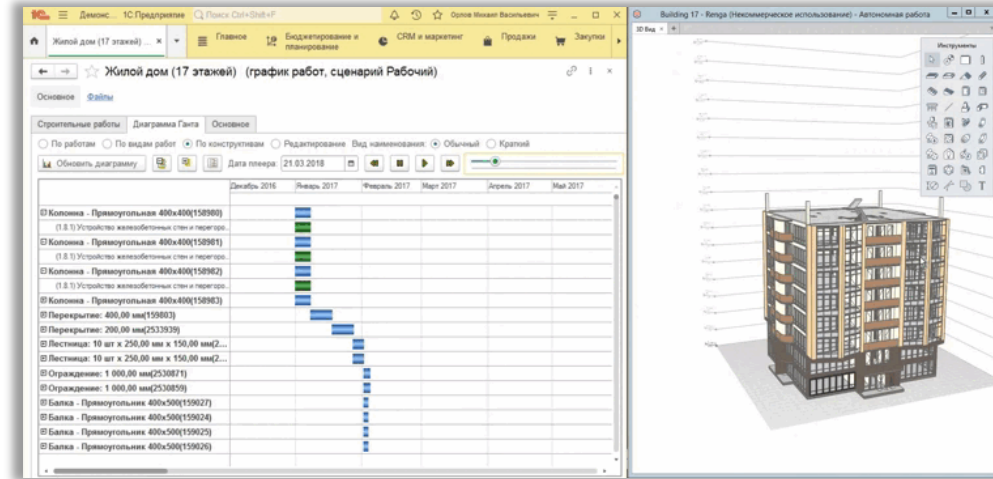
1С Демонс... 1С:Предприятие Поиск Ctrl+Shift+F Орлов Михаил Васильевич

Жилой дом (17 этажей) ... × Главное Бюджетирование и планирование CRM и маркетинг Продажи Закупки

← → ☆ Жилой дом (17 этажей) (график работ, сценарий Рабочий)

Основное Файлы

Строительные работы Диаграмма Ганта Основное

По работам По видам работ По конструктивам Редактирование Вид наименования: Обычный Краткий

Обновить диаграмму Дата плеера: 21.03.2018

Декабрь 2016 Январь 2017 Февраль 2017 Март 2017 Апрель 2017 Май 2017

Колонна - Прямоугольная 400х400(158980)
(1.8.1) Устройство железобетонных стен и перегоро...
Колонна - Прямоугольная 400х400(158981)
(1.8.1) Устройство железобетонных стен и перегоро...
Колонна - Прямоугольная 400х400(158982)
(1.8.1) Устройство железобетонных стен и перегоро...
Колонна - Прямоугольная 400х400(158983)
Перекрытие: 400,00 мм(159803)
Перекрытие: 200,00 мм(2533939)
Лестница: 10 шт х 250,00 мм х 150,00 мм(2...
Лестница: 10 шт х 250,00 мм х 150,00 мм(2...
Ограждение: 1 000,00 мм(2530871)
Ограждение: 1 000,00 мм(2530859)
Балка - Прямоугольник 400х500(159027)
Балка - Прямоугольник 400х500(159024)
Балка - Прямоугольник 400х500(159025)
Балка - Прямоугольник 400х500(159026)

Building 17 - Renga (Некоммерческое использование) - Автономная работа

3D Вид ×

Инструменты